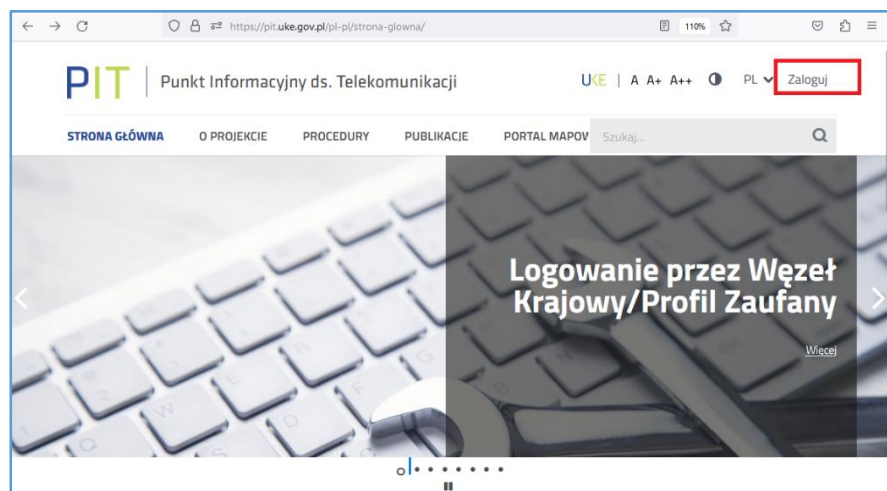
https://pit.uke.gov.pl/pl-pl/strona-glowna/

110%

PIT | Punkt Informacyjny ds. Telekomunikacji

UKE | A A+ A++ PL Zaloguj

STRONA GŁÓWNA O PROJEKCIE PROCEDURY PUBLIKACJE PORTAL MAPOV Szukaj...

Logowanie przez Węzeł Krajowy/Profil Zaufany

Więcej